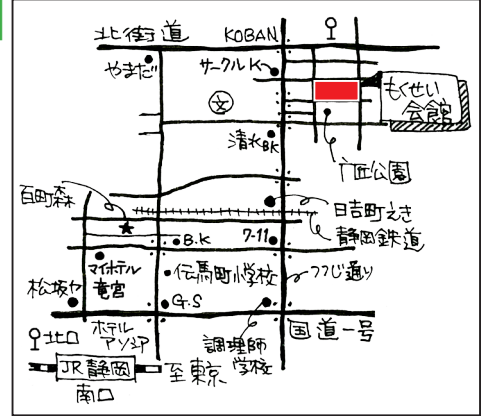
北街道 KOBAN

やまだ

サークルK

文

もくせい会館

清水BK

广岡公園

百町森

日吉町えき

静岡鉄道

B.K

7-11

松坂や

マイホテル竜宮

伝馬町小学校

つつじ通り

G.S

北口

ホテルアソシア

調理師学校

国道一号

JR静岡

至東京

南口